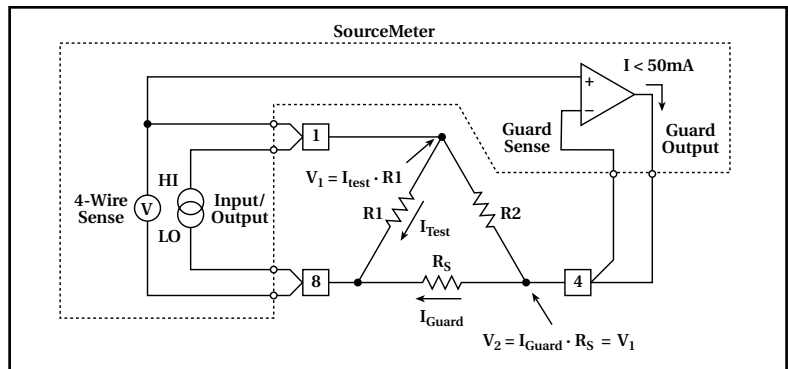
SourceMeter

I < 50mA

+

–

Guard Sense

Guard Output

1

$V_1 = I_{test} \cdot R1$

4-Wire Sense

V

HI

LO

Input/ Output

R1

$I_{Test}$

R2

8

$R_S$

4

$I_{Guard}$

$V_2 = I_{Guard} \cdot R_S = V_1$